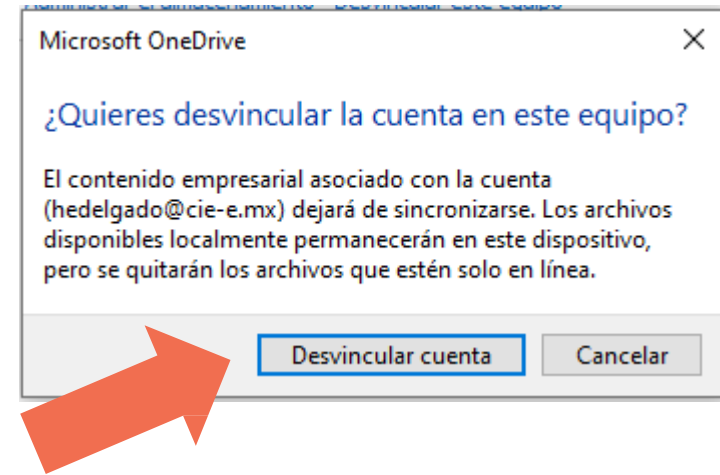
Administrar el almacenamiento Desvincular este equipo

Microsoft OneDrive

×

¿Quieres desvincular la cuenta en este equipo?

El contenido empresarial asociado con la cuenta (hedelgado@cie-e.mx) dejará de sincronizarse. Los archivos disponibles localmente permanecerán en este dispositivo, pero se quitarán los archivos que estén solo en línea.

Desvincular cuenta

Cancelar